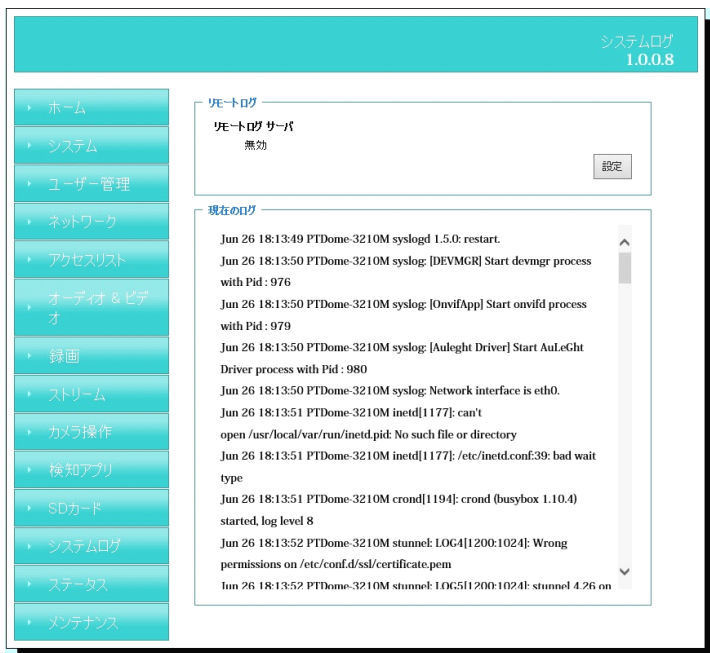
システムログ
1.0.0.8

ホーム
システム
ユーザー管理
ネットワーク
アクセスリスト
オーディオ & ビデオ
録画
ストリーム
カメラ操作
検知アプリ
SDカード
システムログ
ステータス
メンテナンス

リモートログ
リモートログ サーバ
無効
設定

現在のログ
Jun 26 18:13:49 PTDome-3210M syslogd 1.5.0: restart.
Jun 26 18:13:50 PTDome-3210M syslog: [DEVMGR] Start devmgr process with Pid : 976
Jun 26 18:13:50 PTDome-3210M syslog: [OnvifApp] Start onvifd process with Pid : 979
Jun 26 18:13:50 PTDome-3210M syslog: [Auleght Driver] Start AuLeGht Driver process with Pid : 980
Jun 26 18:13:50 PTDome-3210M syslog: Network interface is eth0.
Jun 26 18:13:51 PTDome-3210M inetd[1177]: can't open /usr/local/var/run/inetd.pid: No such file or directory
Jun 26 18:13:51 PTDome-3210M inetd[1177]: /etc/inetd.conf:39: bad wait type
Jun 26 18:13:51 PTDome-3210M crond[1194]: crond (busybox 1.10.4) started, log level 8
Jun 26 18:13:52 PTDome-3210M stunnel: LOG4[1200:1024]: Wrong permissions on /etc/conf.d/ssl/certificate.pem
Jun 26 18:13:52 PTDome-3210M stunnel: LOG5[1200:1024]: stunnel 4.26 on